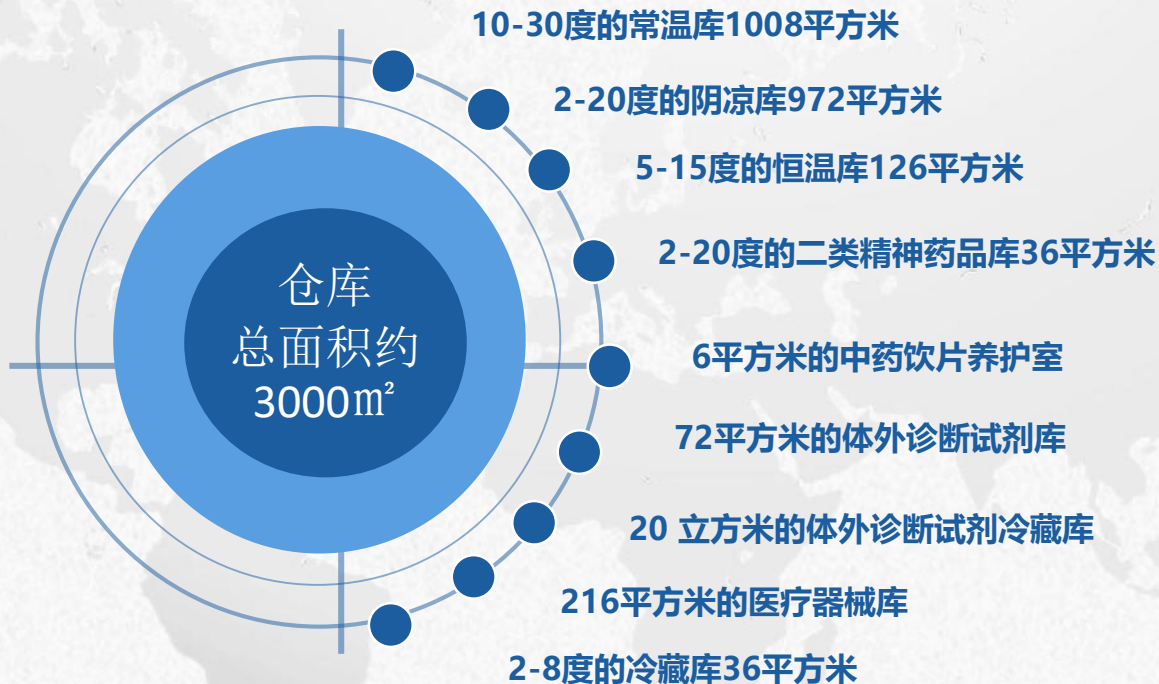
仓库
总面积约
3000㎡

10-30度的常温库1008平方米

2-20度的阴凉库972平方米

5-15度的恒温库126平方米

2-20度的二类精神药品库36平方米

6平方米的中药饮片养护室

72平方米的体外诊断试剂库

20 立方米的体外诊断试剂冷藏库

216平方米的医疗器械库

2-8度的冷藏库36平方米